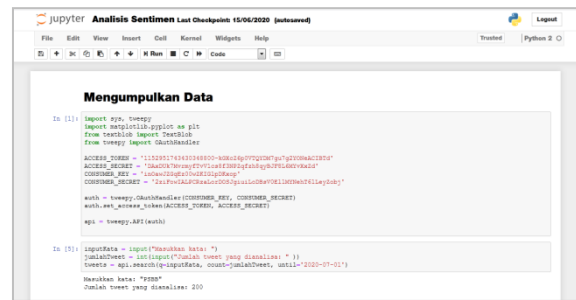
jupyter Analisis Sentimen Last Checkpoint: 15/06/2020 (autosaved)

Logout

File Edit View Insert Cell Kernel Widgets Help

Trusted

Python 2

Run

Code

Mengumpulkan Data

In [1]: import sys, tweepy
import matplotlib.pyplot as plt
from textblob import TextBlob
from tweepy import OAuthHandler

ACCESS_TOKEN = '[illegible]'
ACCESS_SECRET = '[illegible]'
CONSUMER_KEY = '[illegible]'
CONSUMER_SECRET = '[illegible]'

auth = tweepy.OAuthHandler(CONSUMER_KEY, CONSUMER_SECRET)
auth.set_access_token(ACCESS_TOKEN, ACCESS_SECRET)

api = tweepy.API(auth)

In [5]: inputKata = input("Masukkan kata: ")
jumlahTweet = int(input("Jumlah tweet yang dianalisa: "))
tweets = api.search(q=inputKata, count=jumlahTweet, until="2020-07-01")

Masukkan kata: "PSBB"
Jumlah tweet yang dianalisa: 200